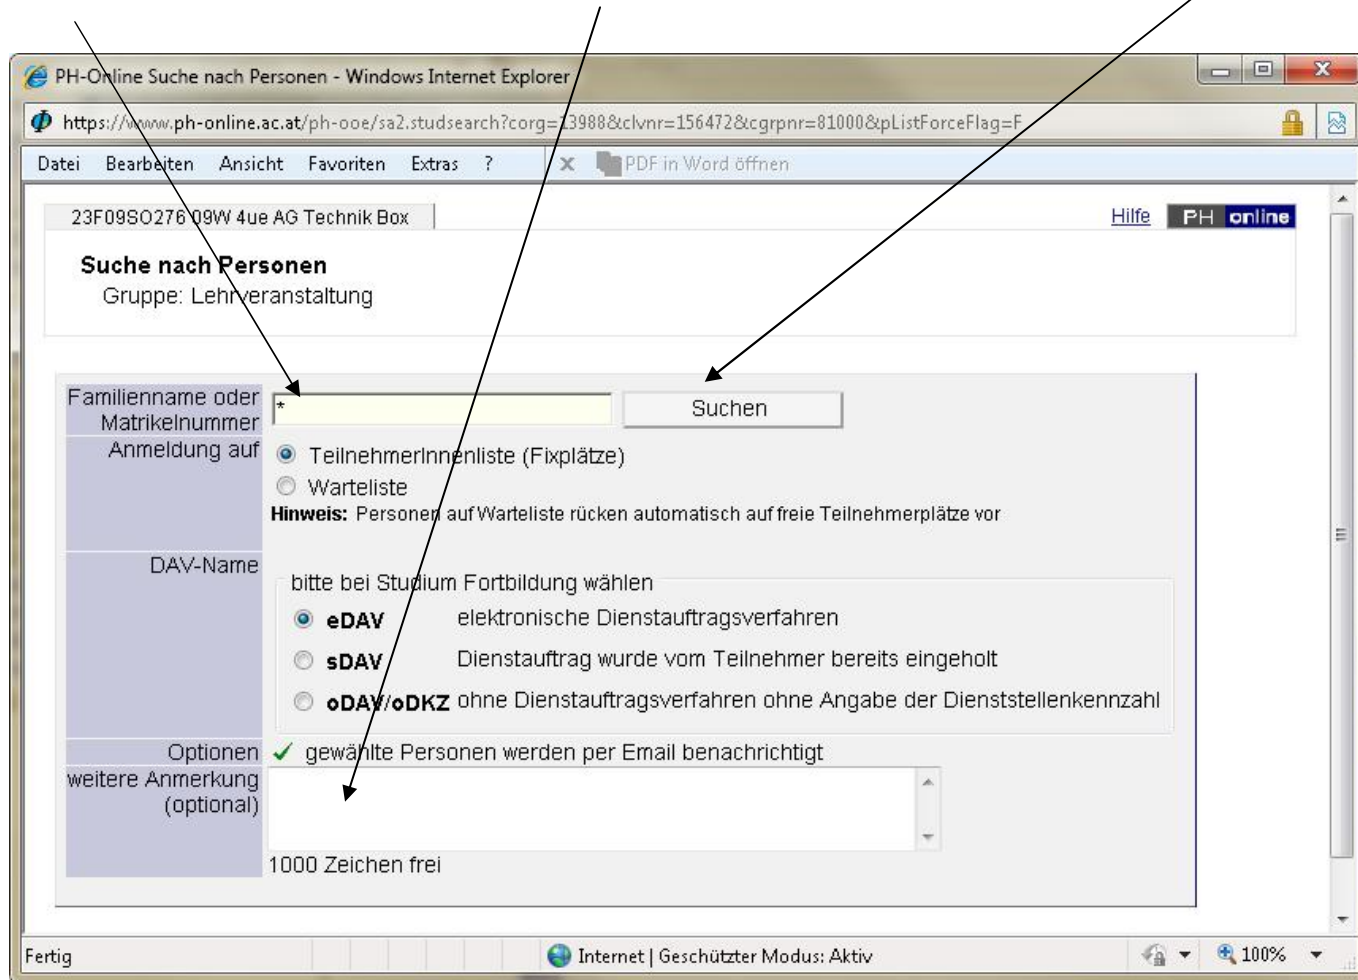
PH-Online Suche nach Personen - Windows Internet Explorer

https://www.ph-online.ac.at/ph-ooe/sa2.studsearch?corg=13988&clvnr=156472&cgrpnr=81000&pListForceFlag=F

Datei Bearbeiten Ansicht Favoriten Extras ? PDF in Word öffnen

23F09SO276 09W 4ue AG Technik Box

Hilfe PH online

Suche nach Personen
Gruppe: Lehrveranstaltung

Familienname oder Matrikelnummer *

Suchen

Anmeldung auf
TeilnehmerInnenliste (Fixplätze)
Warteliste
Hinweis: Personen auf Warteliste rücken automatisch auf freie Teilnehmerplätze vor

DAV-Name
bitte bei Studium Fortbildung wählen
eDAV elektronische Dienstauftragsverfahren
sDAV Dienstauftrag wurde vom Teilnehmer bereits eingeholt
oDAV/oDKZ ohne Dienstauftragsverfahren ohne Angabe der Dienststellenkennzahl

Optionen ✓ gewählte Personen werden per Email benachrichtigt
weitere Anmerkung (optional)
1000 Zeichen frei

Fertig
Internet | Geschützter Modus: Aktiv
100%